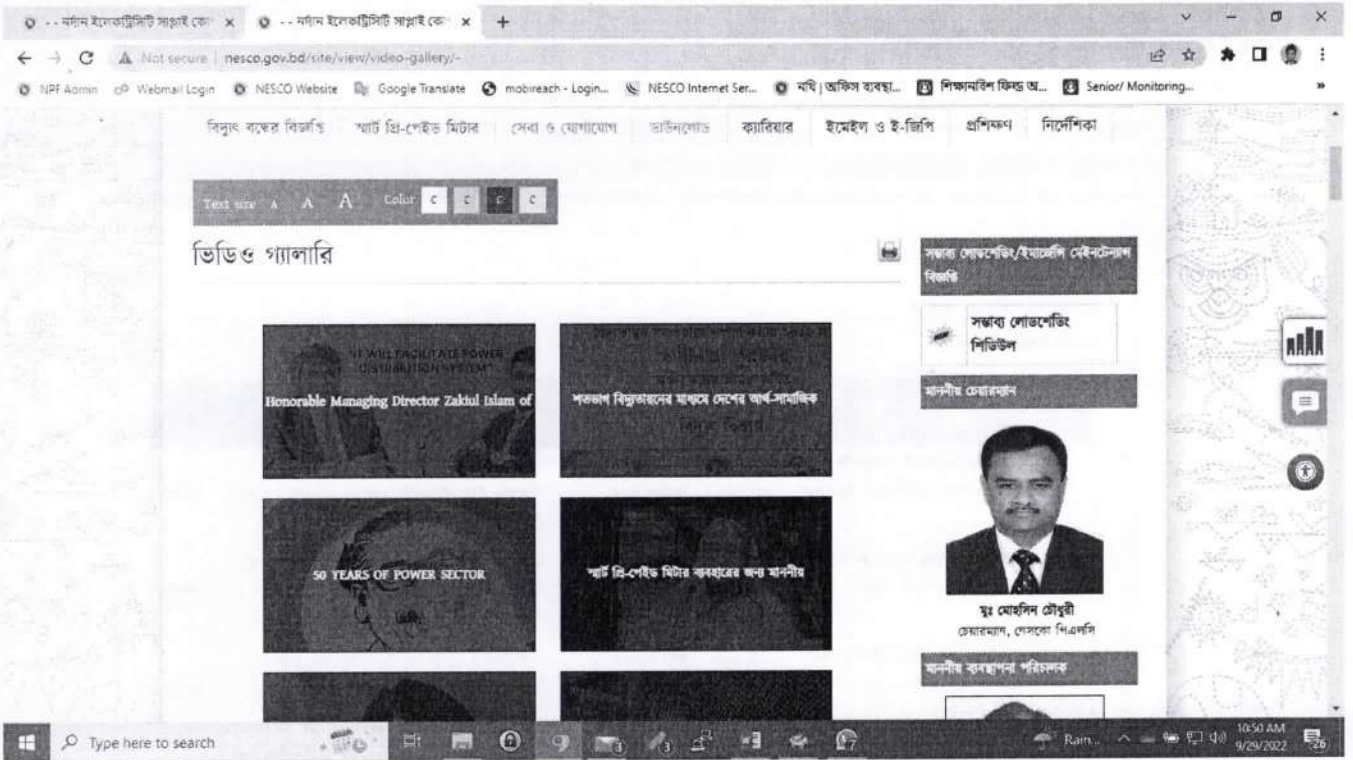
-- নর্দান ইলেকট্রিসিটি সাপ্লাই কো × -- নর্দান ইলেকট্রিসিটি সাপ্লাই কো ×

Not secure | nesco.gov.bd/site/view/video-gallery/-

NPF Admin Webmail Login NESCO Website Google Translate mobireach - Login... NESCO Internet Ser... নথি | অফিস ব্যবস্থা... শিক্ষানবিশ ফিল্ড অ... Senior/ Monitoring...

বিদ্যুৎ বন্ধের বিজ্ঞপ্তি স্মার্ট প্রি-পেইড মিটার সেবা ও যোগাযোগ ডাউনলোড ক্যারিয়ার ইমেইল ও ই-জিপি প্রশিক্ষণ নির্দেশিকা

Text size A A A Color C C C C

ভিডিও গ্যালারি

Honorable Managing Director Zakiul Islam of

শতভাগ বিদ্যুতায়নের মাধ্যমে দেশের আর্থ-সামাজিক

50 YEARS OF POWER SECTOR

স্মার্ট প্রি-পেইড মিটার ব্যবহারের জন্য মাননীয়

সম্ভাব্য লোডশেডিং/ইমার্জেন্সি মেইনটেন্যান্স বিজ্ঞপ্তি

সম্ভাব্য লোডশেডিং শিডিউল

মাননীয় চেয়ারম্যান

মুঃ মোহসিন চৌধুরী
চেয়ারম্যান, নেসকো পিএলসি

মাননীয় ব্যবস্থাপনা পরিচালক

Type here to search

Rain...

10:50 AM
9/29/2022